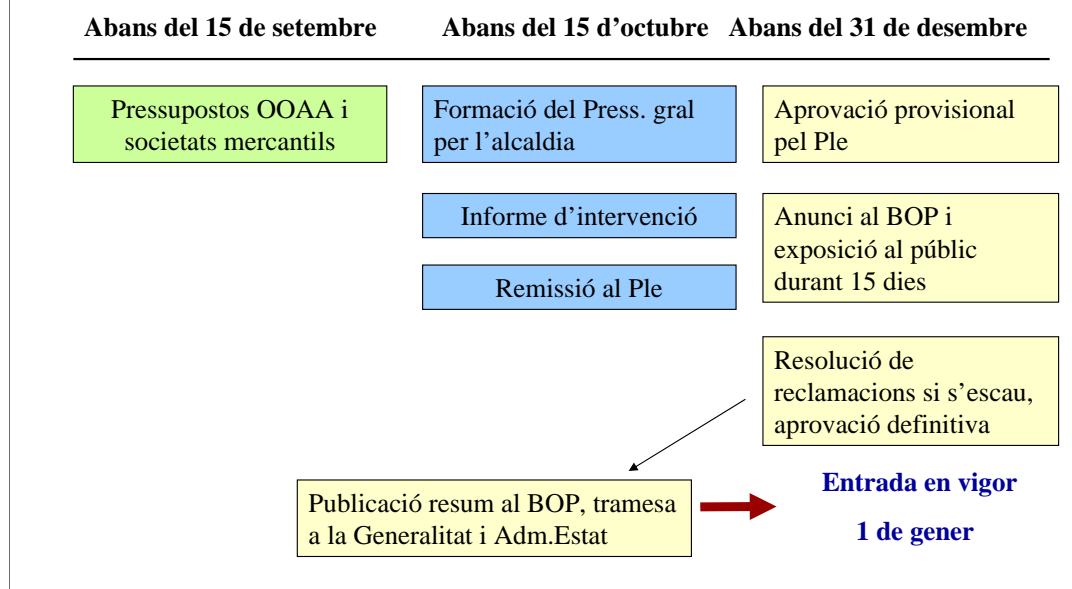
Abans del 15 de setembre

Abans del 15 d’octubre

Abans del 31 de desembre

Pressupostos OOAA i societats mercantils

Formació del Press. gral per l’alcaldia

Informe d’intervenció

Remissió al Ple

Aprovació provisional pel Ple

Anunci al BOP i exposició al públic durant 15 dies

Resolució de reclamacions si s’escau, aprovació definitiva

Publicació resum al BOP, tramesa a la Generalitat i Adm.Estat

Entrada en vigor

1 de gener